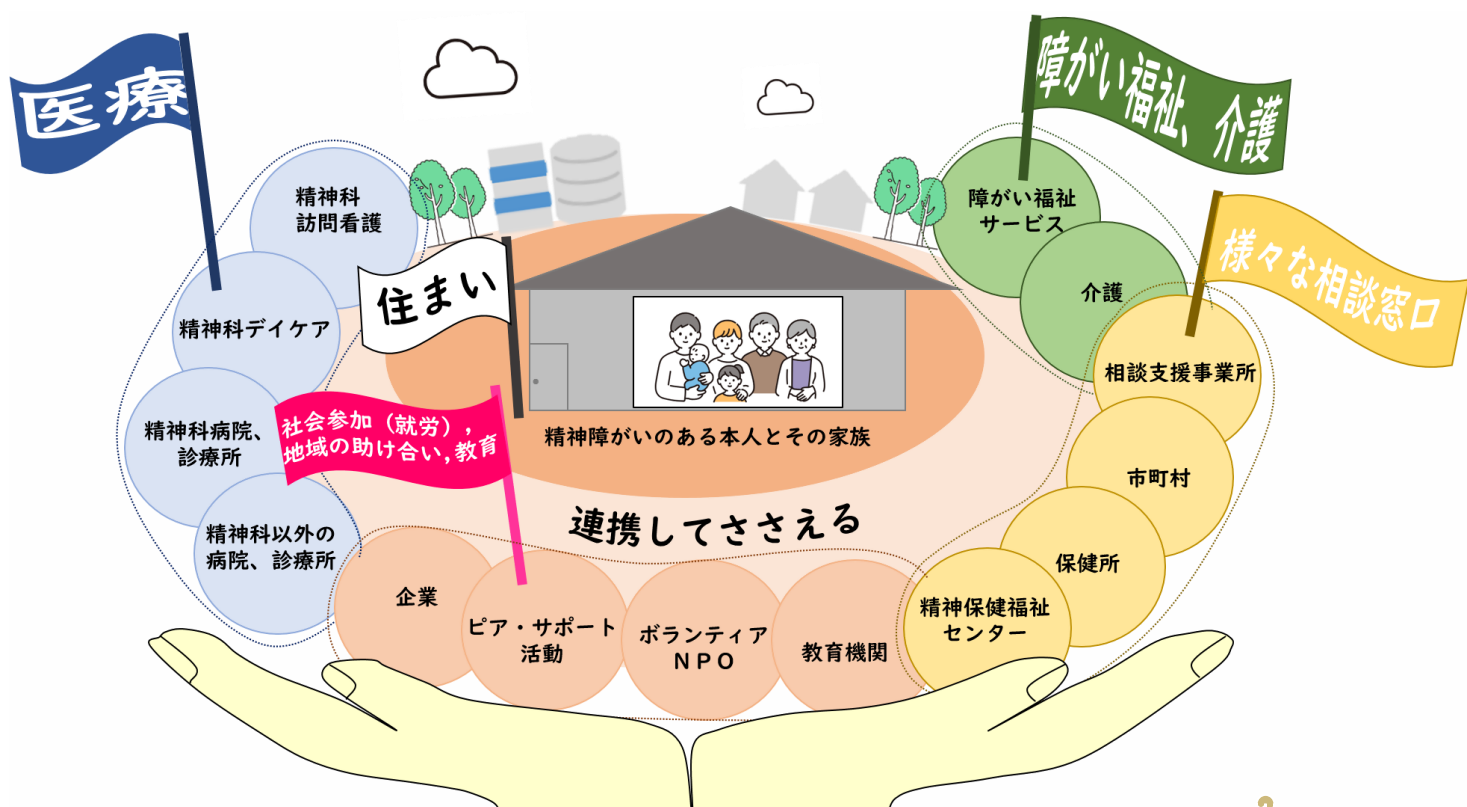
医療

精神科
訪問看護

精神科デイケア

精神科病院、
診療所

精神科以外の
病院、診療所

住まい

社会参加（就労），
地域の助け合い，教育

精神障がいのある本人とその家族

連携してささえる

企業

ピア・サポート
活動

ボランティア
NPO

教育機関

障がい福祉、介護

障がい福祉
サービス

介護

様々な相談窓口

相談支援事業所

市町村

保健所

精神保健福祉
センター